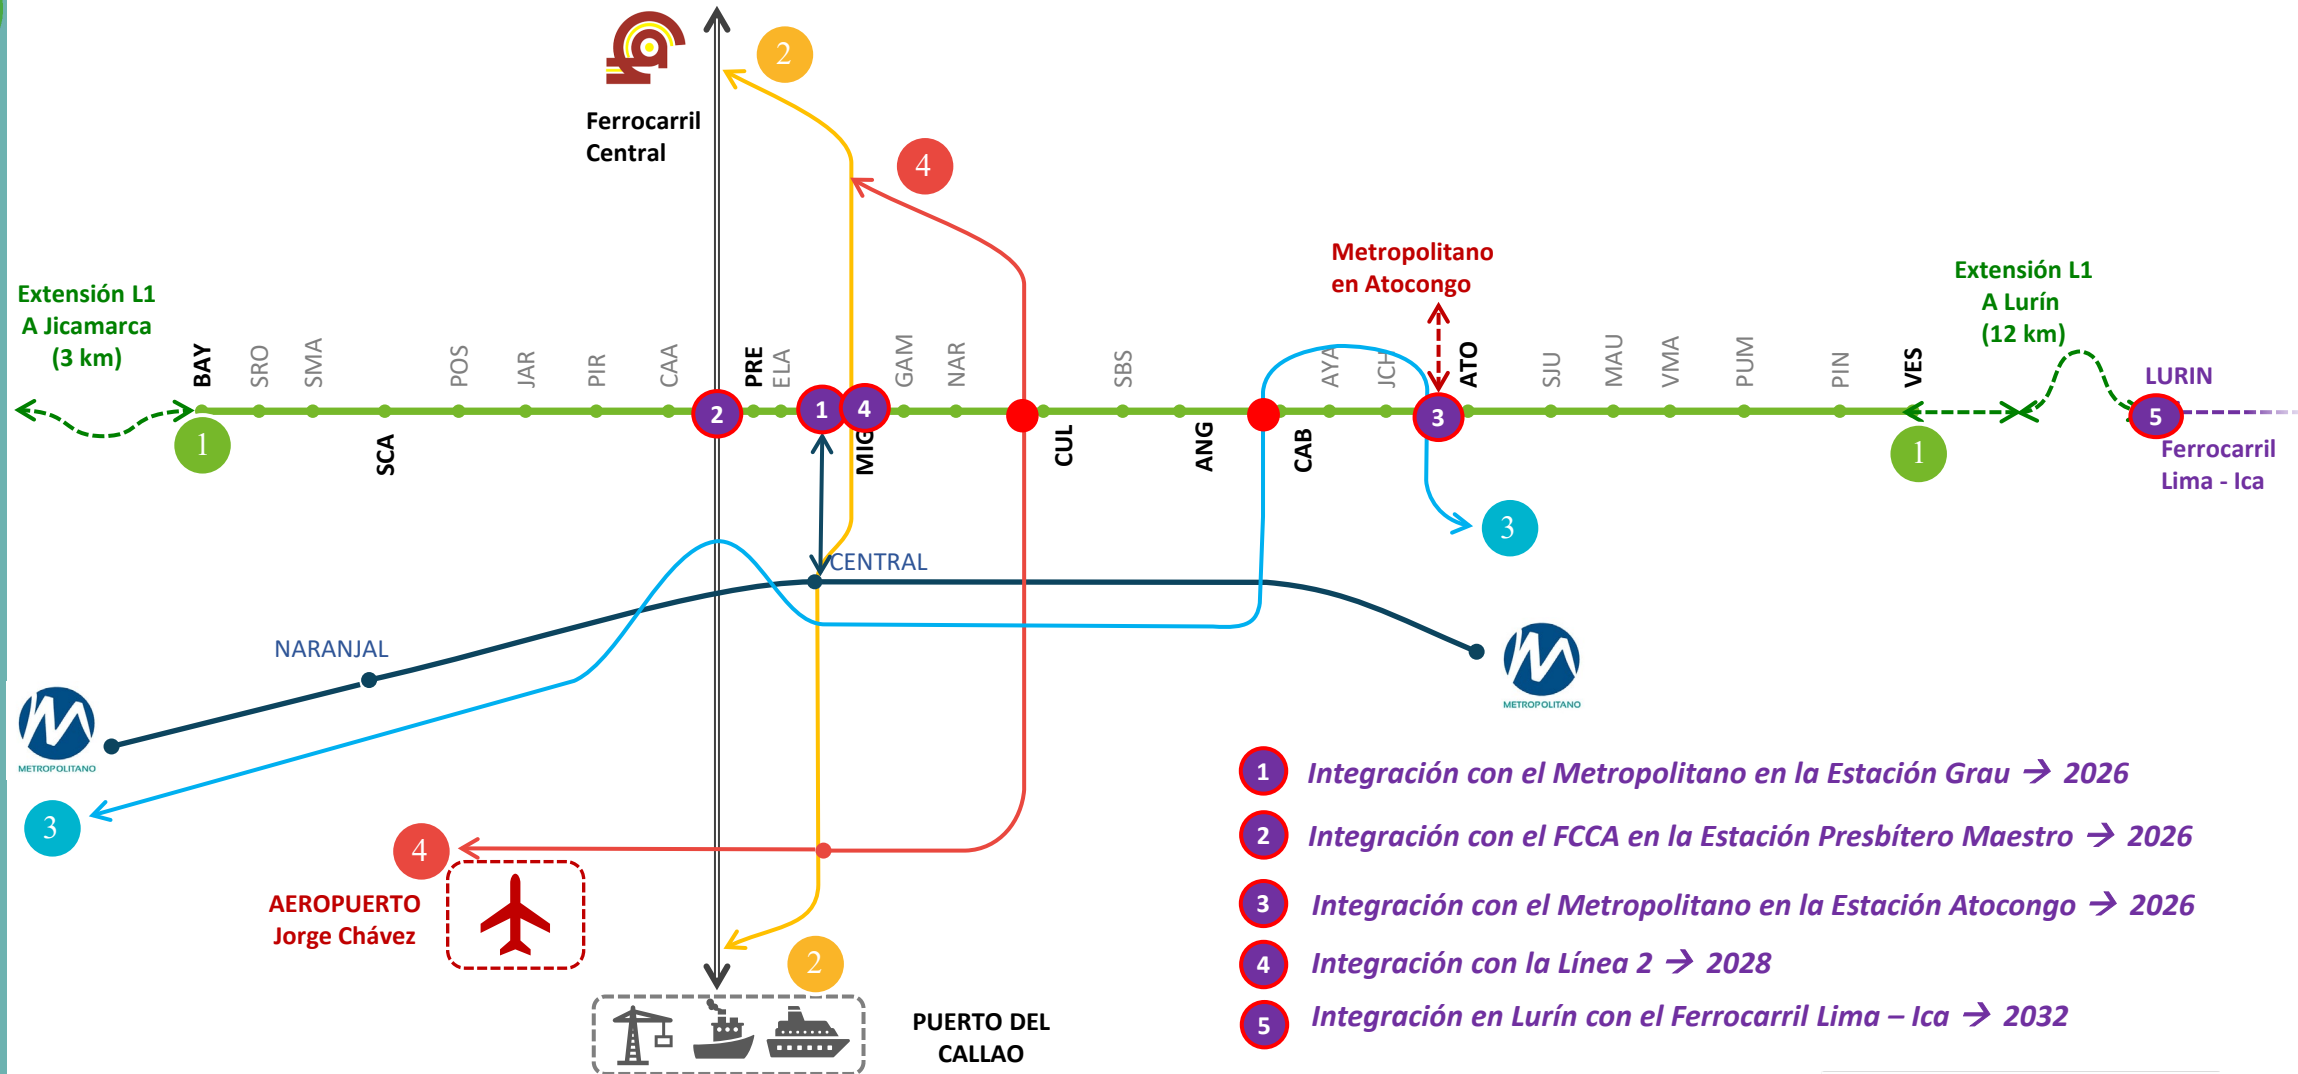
2

Ferrocarril Central

4

Metropolitano en Atocongo

Extensión L1 A Jicamarca (3 km)

Extensión L1 A Lurín (12 km)

BAY SRO SMA POS JAR PIR CAA PRE ELA GAM NAR SBS AYA JCH ATO SJU MAU VMA PUM PIN VES

LURIN

1 SCA 2 1 4 MIG CUL ANG CAB 3 1 5

Ferrocarril Lima - Ica

3

CENTRAL

NARANJAL

METROPOLITANO

METROPOLITANO

3

4

AEROPUERTO Jorge Chávez

2

PUERTO DEL CALLAO

1 Integración con el Metropolitano en la Estación Grau → 2026

2 Integración con el FCCA en la Estación Presbítero Maestro → 2026

3 Integración con el Metropolitano en la Estación Atocongo → 2026

4 Integración con la Línea 2 → 2028

5 Integración en Lurín con el Ferrocarril Lima – Ica → 2032